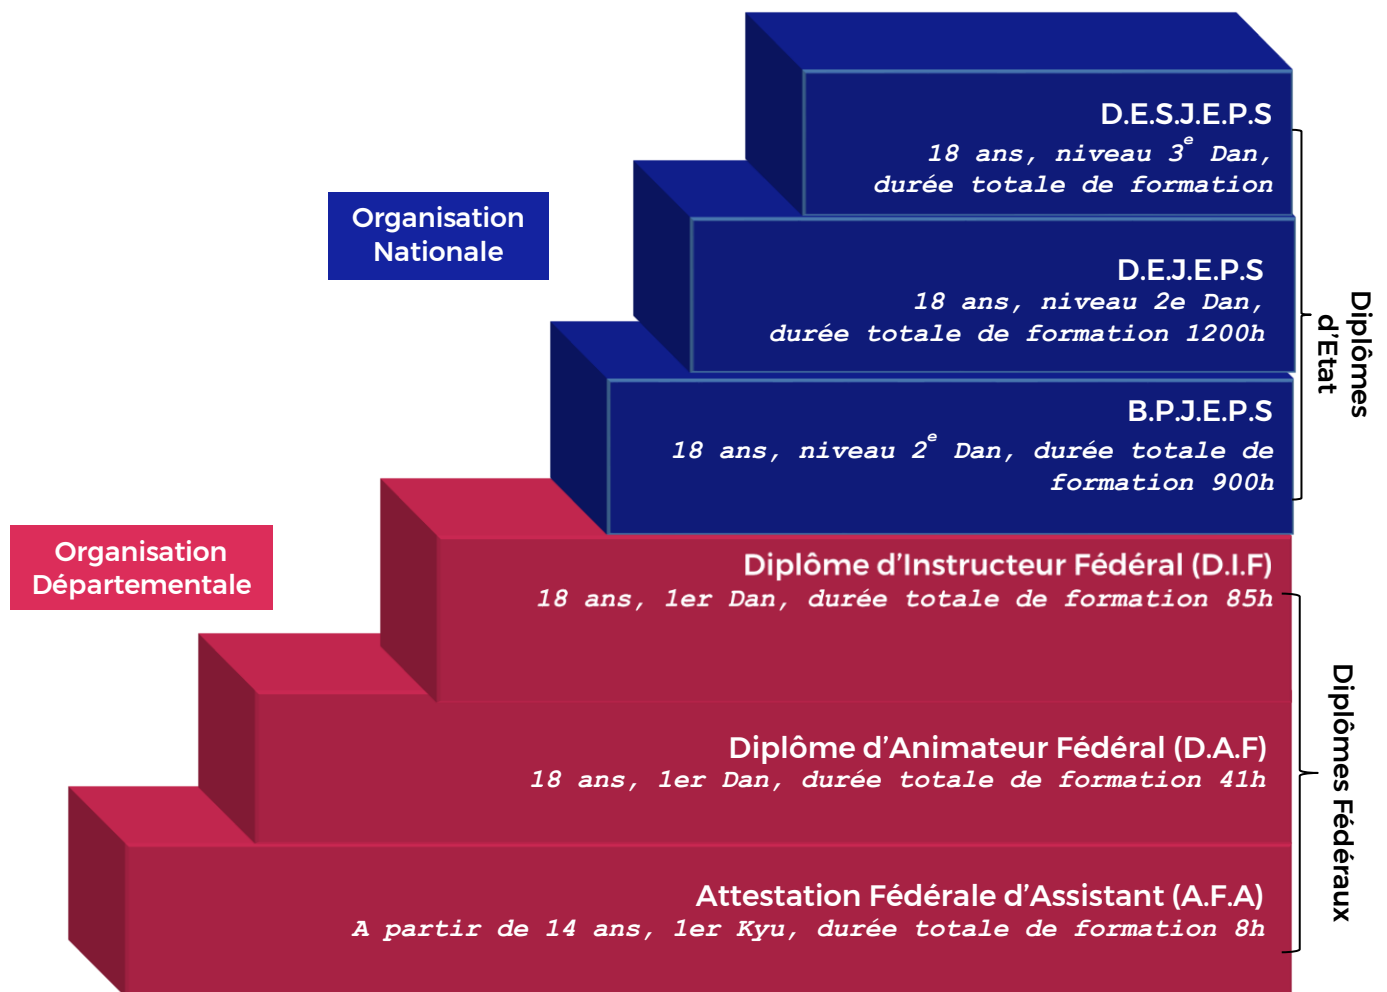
Organisation Nationale

D.E.S.J.E.P.S
18 ans, niveau $3^e$ Dan, durée totale de formation

D.E.J.E.P.S
18 ans, niveau 2e Dan, durée totale de formation 1200h

B.P.J.E.P.S
18 ans, niveau $2^e$ Dan, durée totale de formation 900h

Diplômes d'Etat

Organisation Départementale

Diplôme d'Instructeur Fédéral (D.I.F)
18 ans, 1er Dan, durée totale de formation 85h

Diplôme d'Animateur Fédéral (D.A.F)
18 ans, 1er Dan, durée totale de formation 41h

Attestation Fédérale d'Assistant (A.F.A)
A partir de 14 ans, 1er Kyu, durée totale de formation 8h

Diplômes Fédéraux